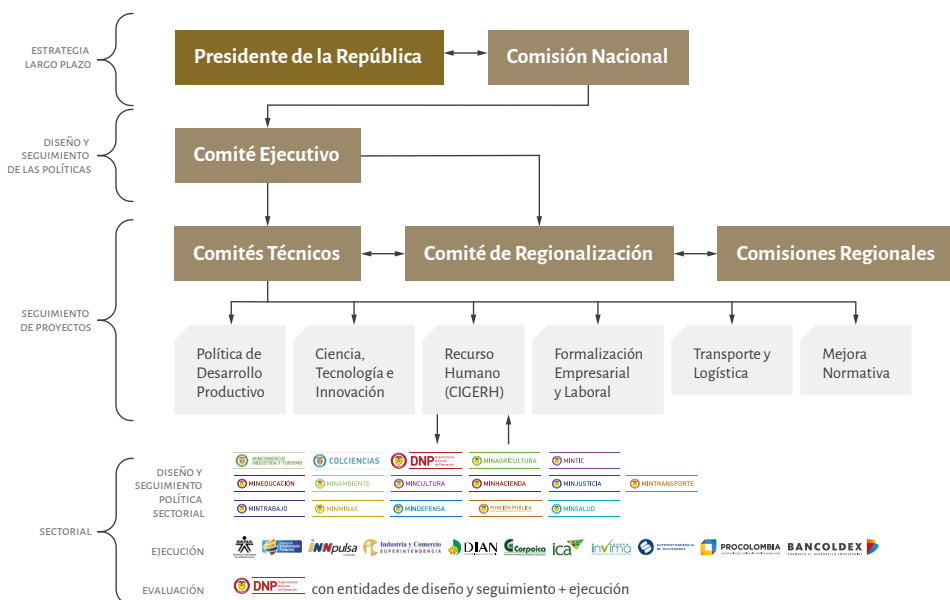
ESTRATEGIA LARGO PLAZO

Presidente de la República

Comisión Nacional

DISEÑO Y SEGUIMIENTO DE LAS POLÍTICAS

Comité Ejecutivo

SEGUIMIENTO DE PROYECTOS

Comités Técnicos

Comité de Regionalización

Comisiones Regionales

Política de Desarrollo Productivo

Ciencia, Tecnología e Innovación

Recurso Humano (CIGERH)

Formalización Empresarial y Laboral

Transporte y Logística

Mejora Normativa

SECTORIAL

DISEÑO Y SEGUIMIENTO POLÍTICA SECTORIAL

MINCOMERCIO INDUSTRIA Y TURISMO

COLCIENCIAS

DNP Departamento Nacional de Planeación

MINAGRICULTURA

MINTIC

MINEDUCACIÓN

MINAMBIENTE

MINCULTURA

MINHACIENDA

MINJUSTICIA

MINTRANSPORTE

MINTRABAJO

MINMINAS

MINDEFENSA

FUNCIÓN PÚBLICA

MINSALUD

EJECUCIÓN

iNNpulsa

Industria y Comercio SUPERINTENDENCIA

DIAN

Corpoica

ica

invima

SUPERINTENDENCIA DE SOCIEDADES

PROCOLOMBIA

BANCOLDEX

EVALUACIÓN

DNP Departamento Nacional de Planeación

con entidades de diseño y seguimiento + ejecución